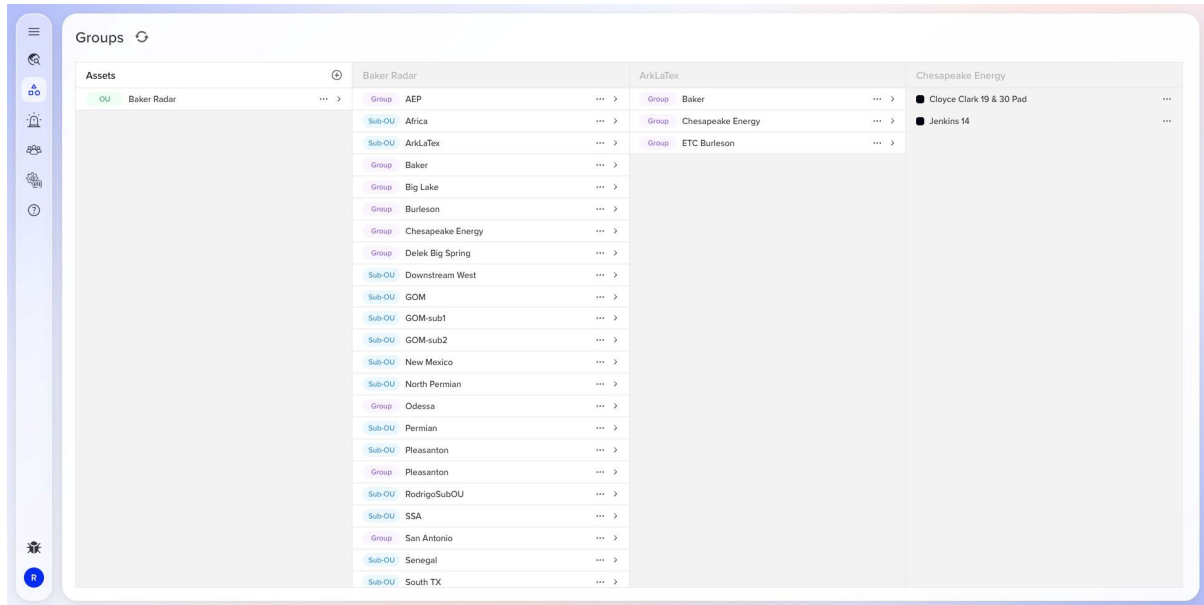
Groups

Assets

OU Baker Radar ··· >

Baker Radar

Group AEP ··· >
Sub-OU Africa ··· >
Sub-OU ArkLaTex ··· >
Group Baker ··· >
Group Big Lake ··· >
Group Burleson ··· >
Group Chesapeake Energy ··· >
Group Delek Big Spring ··· >
Sub-OU Downstream West ··· >
Sub-OU GOM ··· >
Sub-OU GOM-sub1 ··· >
Sub-OU GOM-sub2 ··· >
Sub-OU New Mexico ··· >
Sub-OU North Permian ··· >
Group Odessa ··· >
Sub-OU Permian ··· >
Sub-OU Pleasanton ··· >
Group Pleasanton ··· >
Sub-OU RodrigoSubOU ··· >
Sub-OU SSA ··· >
Group San Antonio ··· >
Sub-OU Senegal ··· >
Sub-OU South TX ··· >

ArkLaTex

Group Baker ··· >
Group Chesapeake Energy ··· >
Group ETC Burleson ··· >

Chesapeake Energy

Cloyce Clark 19 & 30 Pad ···
Jenkins 14 ···

R